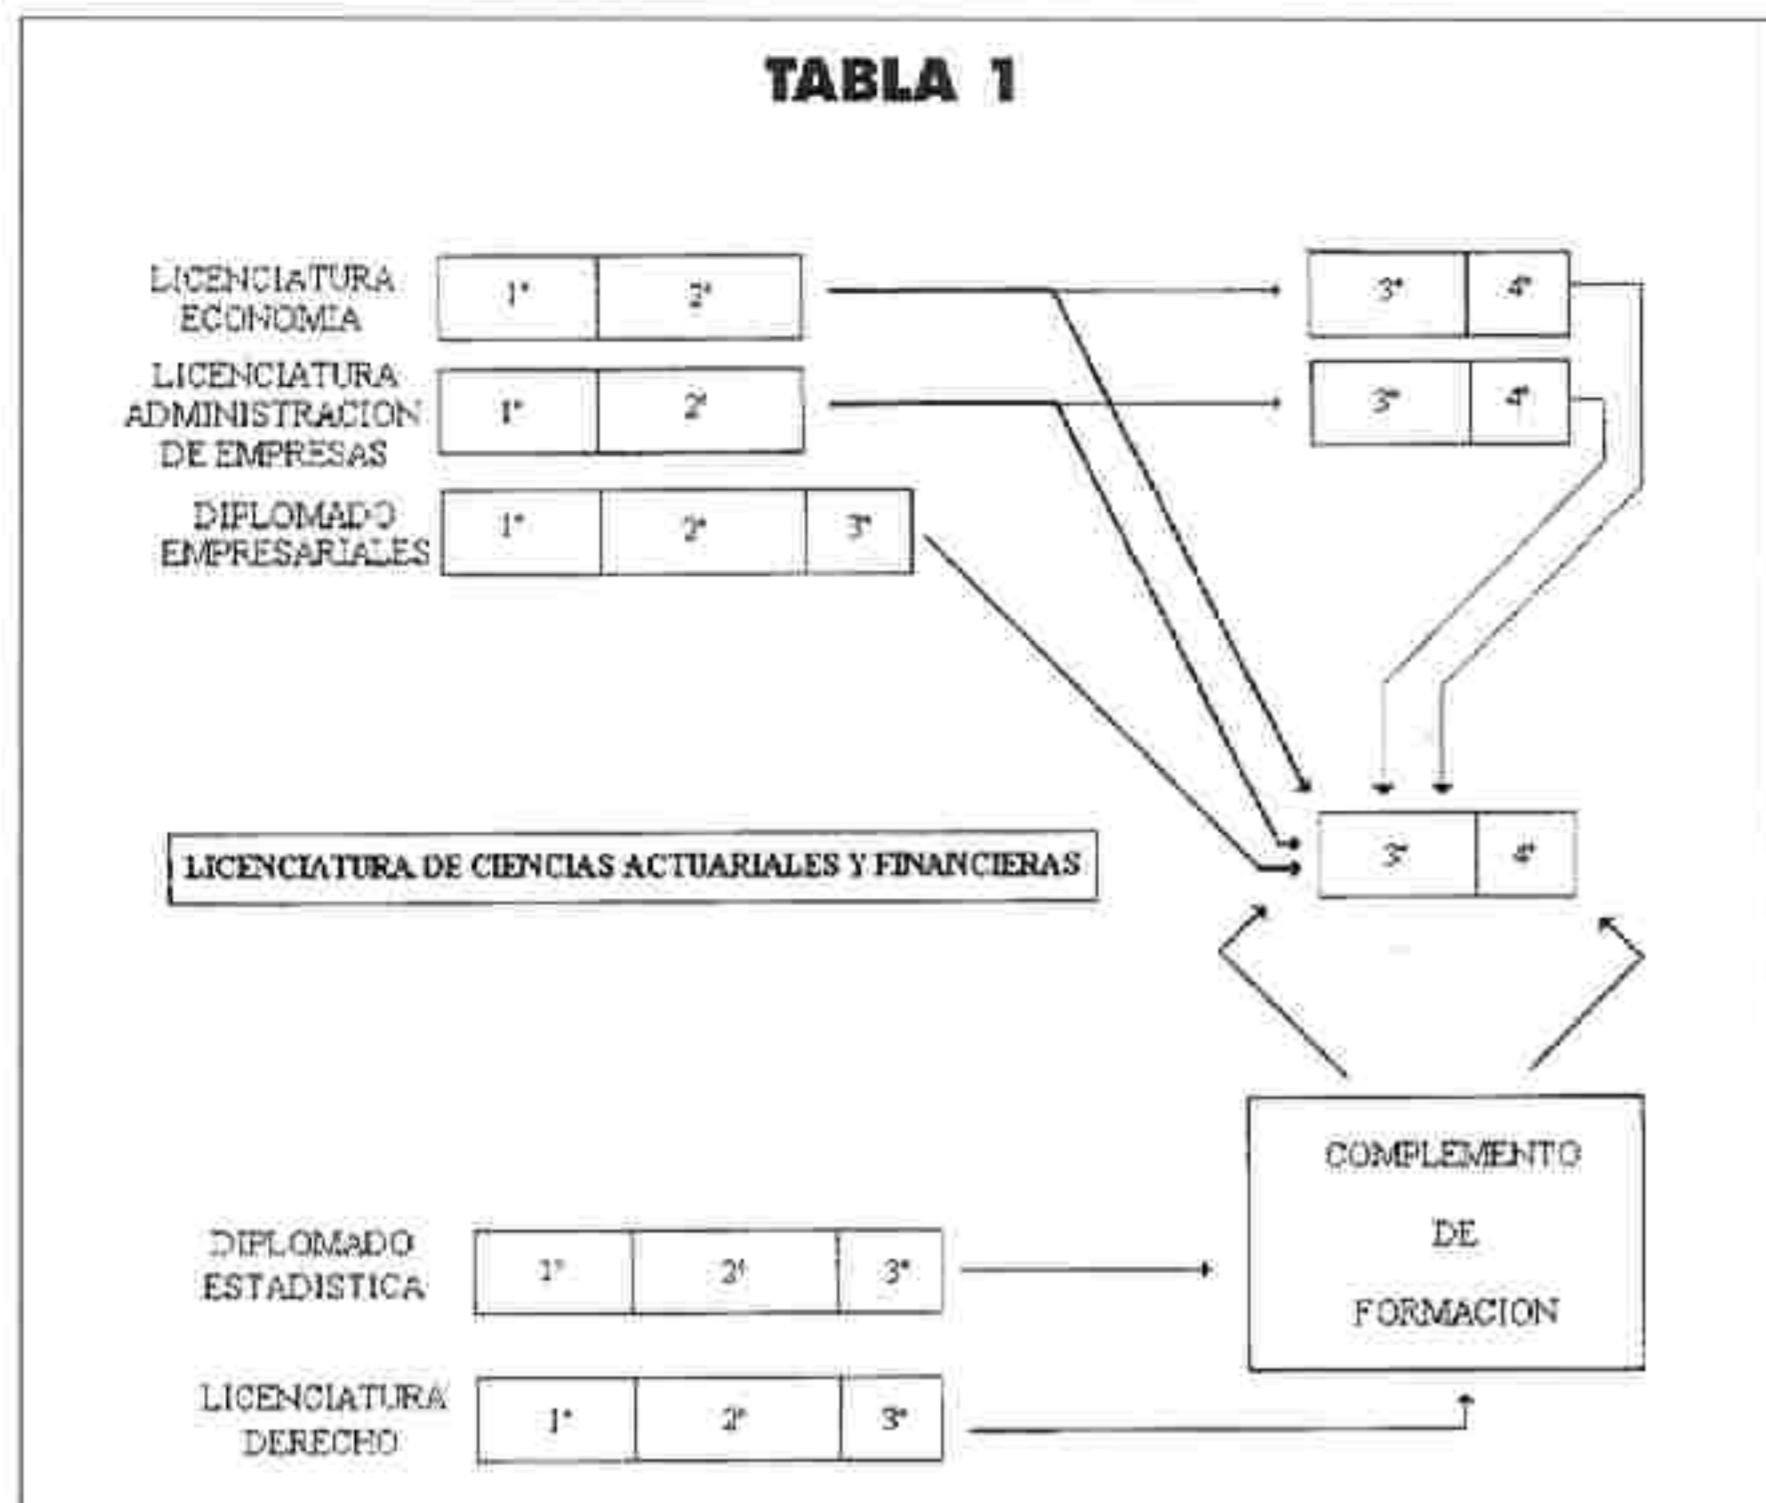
TABLA 1

LICENCIATURA ECONOMIA
1° | 2°
3° | 4°

LICENCIATURA ADMINISTRACION DE EMPRESAS
1° | 2°
3° | 4°

DIPLOMADO EMPRESARIALES
1° | 2° | 3°

LICENCIATURA DE CIENCIAS ACTUARIALES Y FINANCIERAS
3° | 4°

COMPLEMENTO DE FORMACION

DIPLOMADO ESTADISTICA
1° | 2° | 3°

LICENCIATURA DERECHO
1° | 2° | 3°